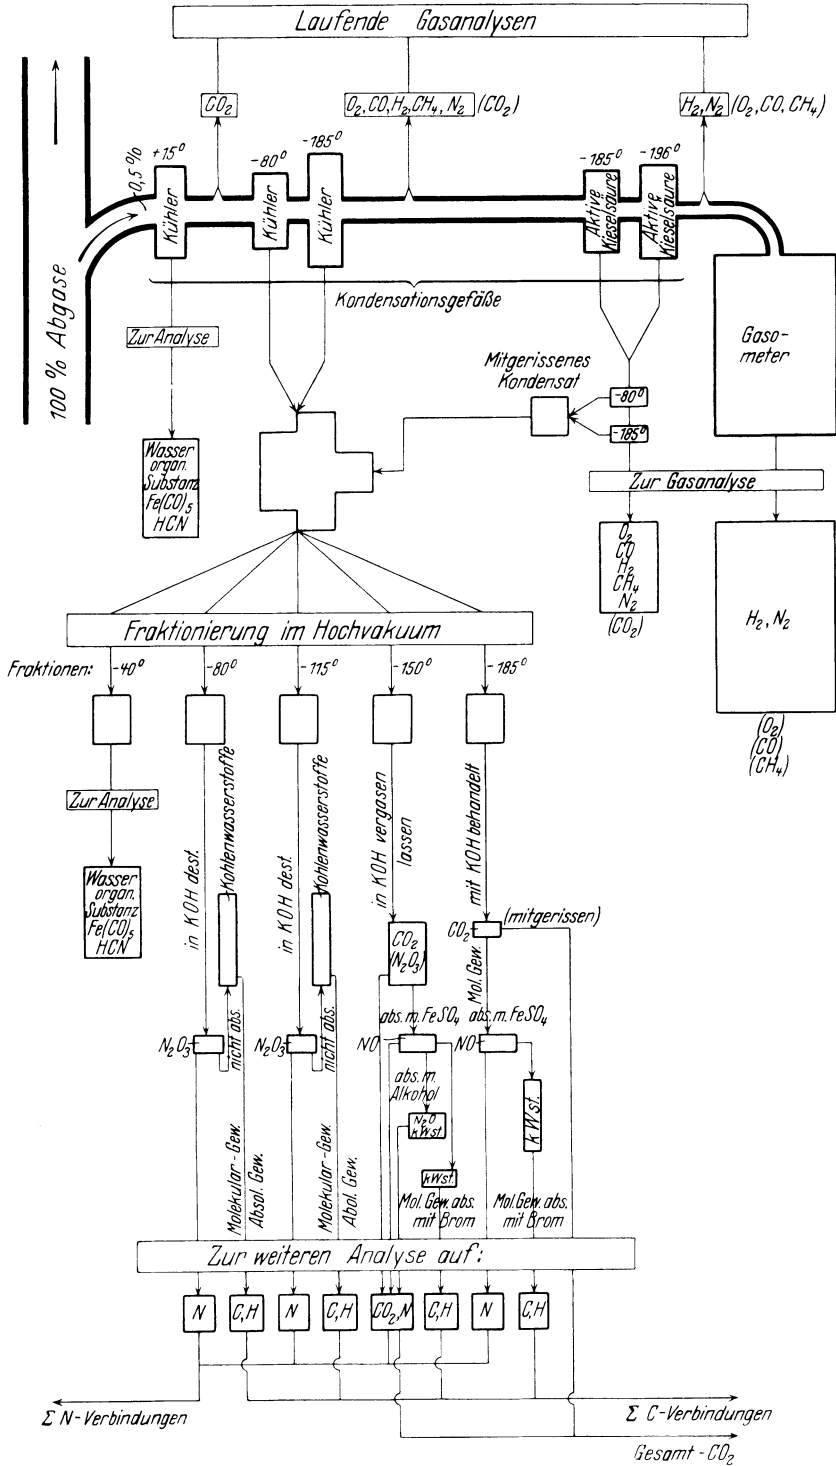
Laufende Gasanalysen

$CO_2$

$O_2, CO, H_2, CH_4, N_2$ $(CO_2)$

$H_2, N_2$ $(O_2, CO, CH_4)$

100 % Abgase

0,5 %

+15°

Kühler

-80°

Kühler

-185°

Kühler

-185°

Aktive Kieselsäure

-196°

Aktive Kieselsäure

Kondensationsgefäße

Gasometer

Zur Analyse

Wasser organ. Substanz $Fe(CO)_5$ HCN

Mitgerissenes Kondensat

-80°

-185°

Zur Gasanalyse

$O_2$ CO $H_2$ $CH_4$ $N_2$ $(CO_2)$

$H_2, N_2$

$(O_2)$ $(CO)$ $(CH_4)$

Fraktionierung im Hochvakuum

Fraktionen: -40°

-80°

-115°

-150°

-185°

Zur Analyse

Wasser organ. Substanz $Fe(CO)_5$ HCN

in KOH dest.

Kohlenwasserstoffe

in KOH dest.

Kohlenwasserstoffe

in KOH vergasen lassen

mit KOH behandelt

$CO_2$ $(N_2O_3)$

$CO_2$ (mitgerissen)

Mol. Gew.

abs. m. $FeSO_4$

abs. m. $FeSO_4$

$N_2O_3$

nicht abs.

$N_2O_3$

nicht abs.

NO

NO

abs. m. Alkohol

$N_2O$ kWst.

kWst.

kWst.

Molekular-Gew.

Absol. Gew.

Molekular-Gew.

Abol. Gew.

Mol. Gew. abs. mit Brom

Mol. Gew. abs. mit Brom

Zur weiteren Analyse auf:

N

C,H

N

C,H

$CO_2$,N

C,H

N

C,H

Σ N-Verbindungen

Σ C-Verbindungen

Gesamt - $CO_2$